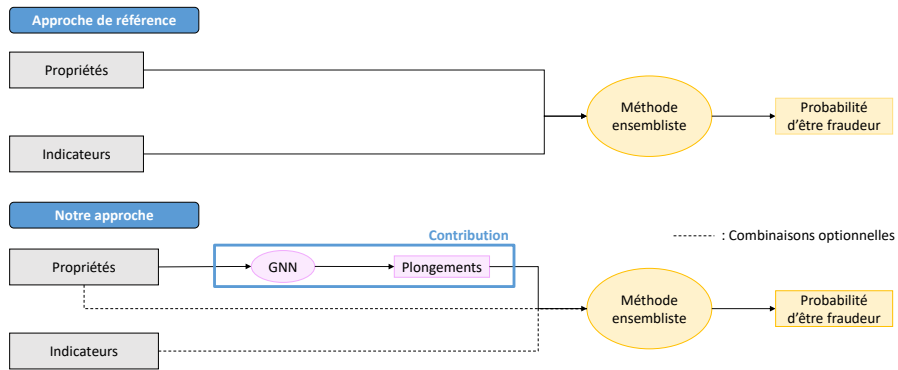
Approche de référence

Propriétés

Indicateurs

Méthode ensembliste

Probabilité d'être fraudeur

Notre approche

Contribution

: Combinaisons optionnelles

Propriétés

GNN

Plongements

Indicateurs

Méthode ensembliste

Probabilité d'être fraudeur